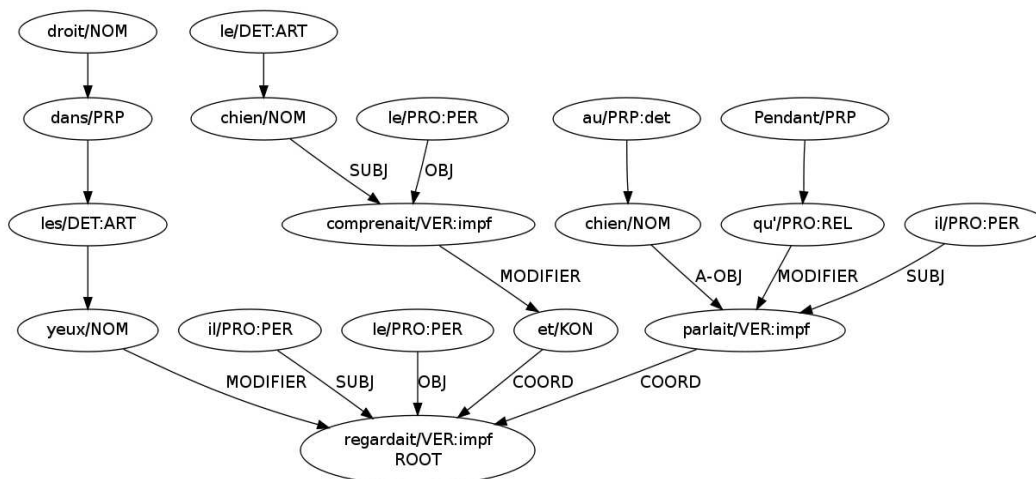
droit/NOM

le/DET:ART

dans/PRP

chien/NOM

le/PRO:PER

au/PRP:det

Pendant/PRP

SUBJ

OBJ

les/DET:ART

comprenait/VER:impf

chien/NOM

qu'/PRO:REL

il/PRO:PER

MODIFIER

A-OBJ

MODIFIER

SUBJ

yeux/NOM

il/PRO:PER

le/PRO:PER

et/KON

parlait/VER:impf

MODIFIER

SUBJ

OBJ

COORD

COORD

regardait/VER:impf
ROOT